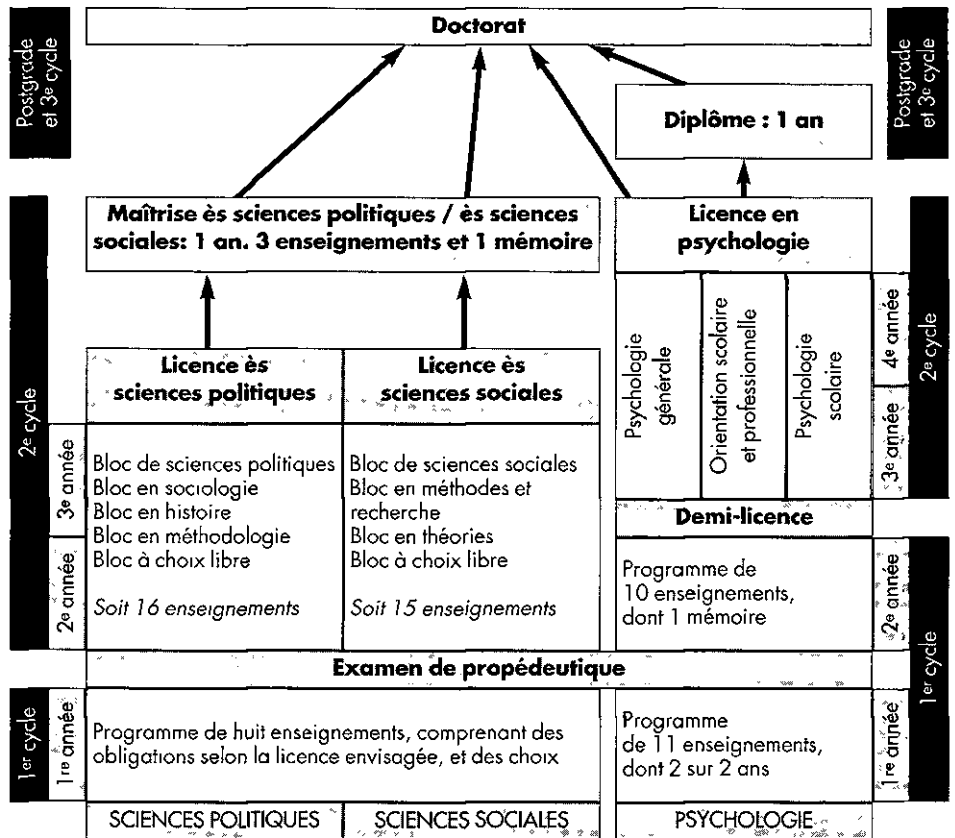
Postgrade et 3e cycle

Doctorat

Postgrade et 3e cycle

Diplôme : 1 an

2e cycle

Maîtrise ès sciences politiques / ès sciences sociales: 1 an. 3 enseignements et 1 mémoire

Licence en psychologie

2e cycle

Licence ès sciences politiques

Licence ès sciences sociales

Psychologie générale

Orientation scolaire et professionnelle

Psychologie scolaire

4e année

3e année

3e année

2e année

Bloc de sciences politiques
Bloc en sociologie
Bloc en histoire
Bloc en méthodologie
Bloc à choix libre

Soit 16 enseignements

Bloc de sciences sociales
Bloc en méthodes et recherche
Bloc en théories
Bloc à choix libre

Soit 15 enseignements

Demi-licence

Programme de 10 enseignements, dont 1 mémoire

2e année

1er cycle

Examen de propédeutique

1er cycle

1re année

Programme de huit enseignements, comprenant des obligations selon la licence envisagée, et des choix

Programme de 11 enseignements, dont 2 sur 2 ans

1re année

SCIENCES POLITIQUES

SCIENCES SOCIALES

PSYCHOLOGIE